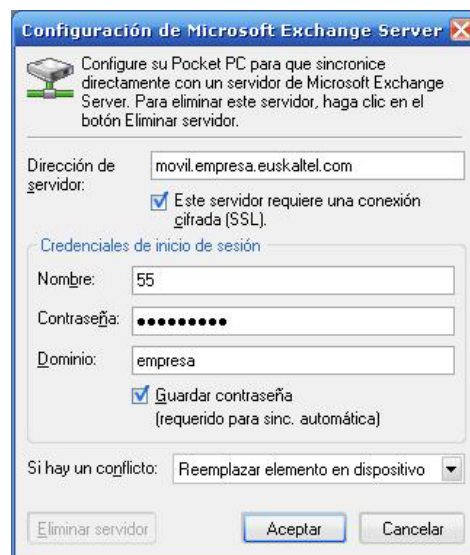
Configuración de Microsoft Exchange Server

Configure su Pocket PC para que sincronice directamente con un servidor de Microsoft Exchange Server. Para eliminar este servidor, haga clic en el botón Eliminar servidor.

Dirección de servidor: movil.empresa.euskaltel.com

Este servidor requiere una conexión cifrada (SSL).

Credenciales de inicio de sesión

Nombre: 55

Contraseña: •••••••••

Dominio: empresa

Guardar contraseña (requerido para sinc. automática)

Si hay un conflicto: Reemplazar elemento en dispositivo

Eliminar servidor

Aceptar

Cancelar